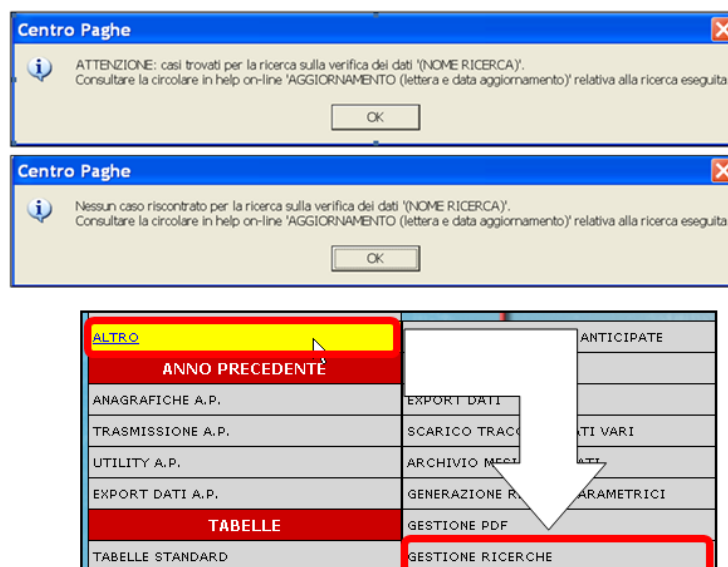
Centro Paghe

ATTENZIONE: casi trovati per la ricerca sulla verifica dei dati '(NOME RICERCA)'.
Consultare la circolare in help on-line 'AGGIORNAMENTO (lettera e data aggiornamento)' relativa alla ricerca eseguita

OK

Centro Paghe

Nessun caso riscontrato per la ricerca sulla verifica dei dati '(NOME RICERCA)'.
Consultare la circolare in help on-line 'AGGIORNAMENTO (lettera e data aggiornamento)' relativa alla ricerca eseguita

OK

| ALTRO | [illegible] ANTICIPATE |
|---|---|
| ANNO PRECEDENTE | |
| ANAGRAFICHE A.P. | EXPORT DATI |
| TRASMISSIONE A.P. | SCARICO TRAC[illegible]ATI VARI |
| UTILITY A.P. | ARCHIVIO MES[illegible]ATI |
| EXPORT DATI A.P. | GENERAZIONE R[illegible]ARAMETRICI |
| TABELLE | GESTIONE PDF |
| TABELLE STANDARD | GESTIONE RICERCHE |